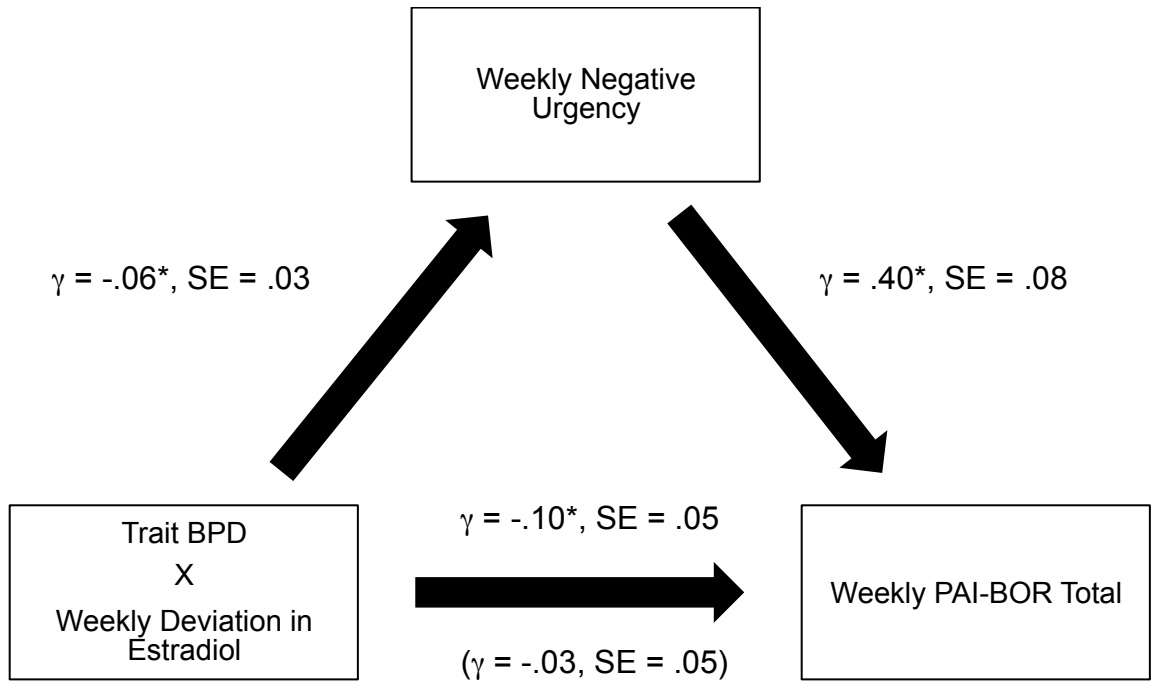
Weekly Negative Urgency

$\gamma$ = -.06*, SE = .03

$\gamma$ = .40*, SE = .08

Trait BPD
X
Weekly Deviation in Estradiol

$\gamma$ = -.10*, SE = .05

($\gamma$ = -.03, SE = .05)

Weekly PAI-BOR Total